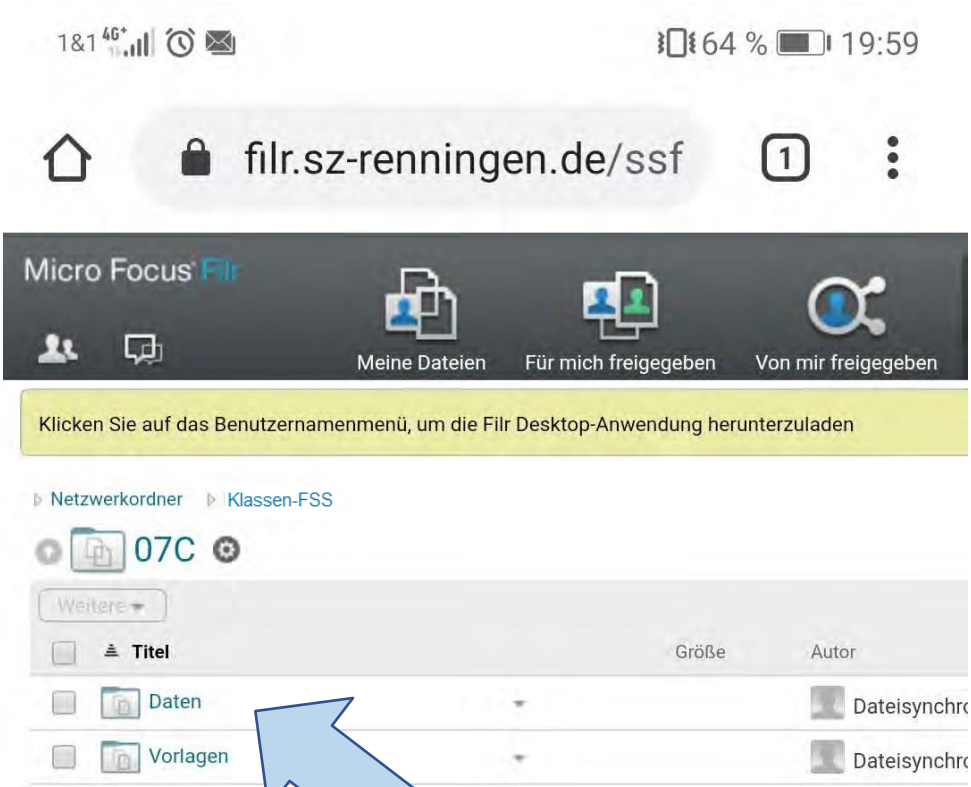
1&1 4G+ 64 % 19:59

filr.sz-renningen.de/ssf 1

Micro Focus Filr

Meine Dateien Für mich freigegeben Von mir freigegeben

Klicken Sie auf das Benutzernamenmenü, um die Filr Desktop-Anwendung herunterzuladen

Netzwerkordner Klassen-FSS

07C

Weitere

| | Titel | Größe | Autor |
|---|---|---|---|
| | Daten | | Dateisynchr |
| | Vorlagen | | Dateisynchr |